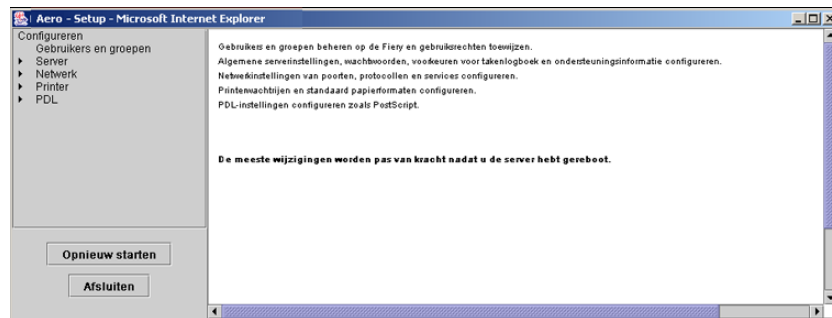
Aero - Setup - Microsoft Internet Explorer

Configureren
Gebruikers en groepen
Server
Netwerk
Printer
PDL

Opnieuw starten

Afsluiten

Gebruikers en groepen beheren op de Fiery en gebruiksrechten toewijzen.
Algemene serverinstellingen, wachtwoorden, voorkeuren voor takenlogboek en ondersteuningsinformatie configureren.
Netwerkinstellingen van poorten, protocollen en services configureren.
Printerwachtrijen en standaard papierformaten configureren.
PDL-instellingen configureren zoals PostScript.

De meeste wijzigingen worden pas van kracht nadat u de server hebt gereboot.